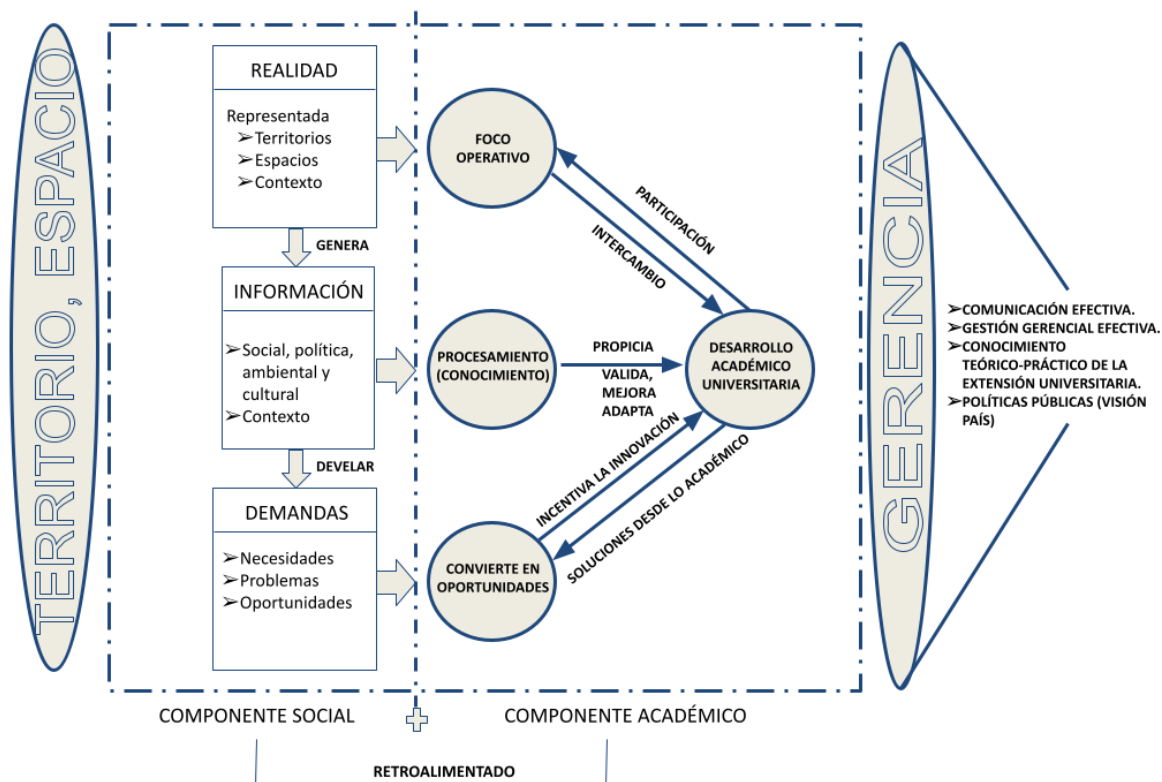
TERRITORIO, ESPACIO

REALIDAD

Representada
➢Territorios
➢Espacios
➢Contexto

GENERA

INFORMACIÓN

➢Social, política, ambiental y cultural
➢Contexto

DEVELAR

DEMANDAS

➢Necesidades
➢Problemas
➢Oportunidades

FOCO OPERATIVO

PARTICIPACIÓN

INTERCAMBIO

PROCESAMIENTO (CONOCIMIENTO)

PROPICIA

VALIDA, MEJORA ADAPTA

DESARROLLO ACADÉMICO UNIVERSITARIA

INCENTIVA LA INNOVACIÓN

SOLUCIONES DESDE LO ACADÉMICO

CONVIERTE EN OPORTUNIDADES

GERENCIA

➢COMUNICACIÓN EFECTIVA.
➢GESTIÓN GERENCIAL EFECTIVA.
➢CONOCIMIENTO TEÓRICO-PRÁCTICO DE LA EXTENSIÓN UNIVERSITARIA.
➢POLÍTICAS PÚBLICAS (VISIÓN PAÍS)

COMPONENTE SOCIAL

COMPONENTE ACADÉMICO

RETROALIMENTADO